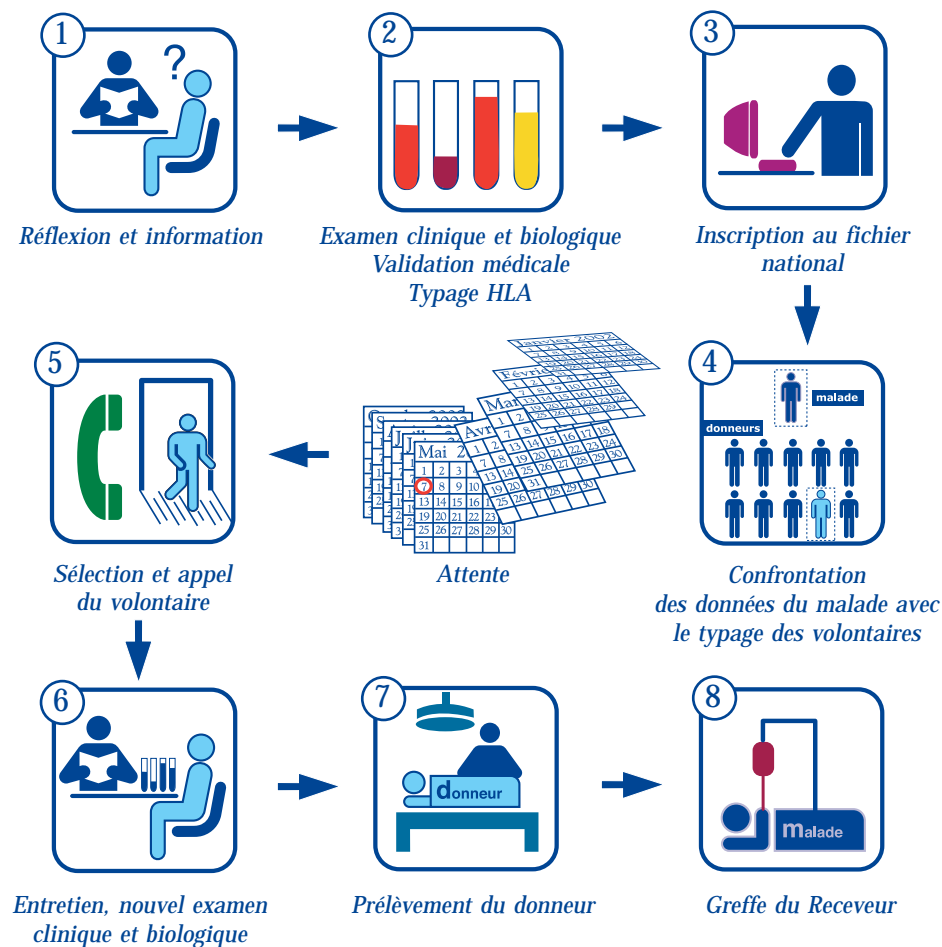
1
Réflexion et information

2
Examen clinique et biologique
Validation médicale
Typage HLA

3
Inscription au fichier national

4
malade
donneurs
Confrontation des données du malade avec le typage des volontaires

Mai
| 1 | 2 | 3 | 4 | 5 | 6 | 7 |
|---|---|---|---|---|---|---|
| 1 | 2 | 3 | 4 | | | |
| 7 | 8 | 9 | 10 | | | |
| 13 | 14 | 15 | 16 | 17 | | |
| 19 | 20 | 21 | 22 | 23 | 24 | |
| 25 | 26 | 27 | 28 | 29 | 30 | |
| 31 | | | | | | |

Avr
Mar
Févri
Janvier
Attente

5
Sélection et appel du volontaire

6
Entretien, nouvel examen clinique et biologique

7
donneur
Prélèvement du donneur

8
malade
Greffe du Receveur